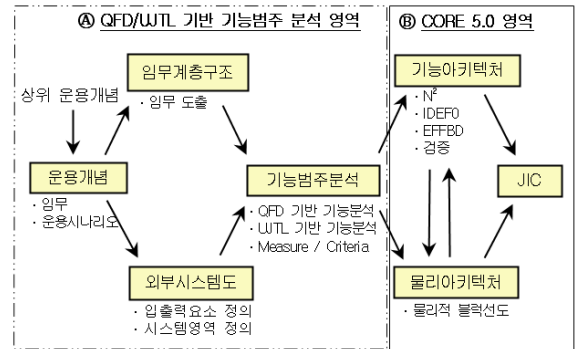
Ⓐ QFD/UJTL 기반 기능범주 분석 영역

상위 운용개념

임무계층구조
· 임무 도출

운용개념
· 임무
· 운용시나리오

기능범주분석
· QFD 기반 기능분석
· UJTL 기반 기능분석
· Measure / Criteria

외부시스템도
· 입출력요소 정의
· 시스템영역 정의

Ⓑ CORE 5.0 영역

기능아키텍처
· $N^2$
· IDEF0
· EFFBD
· 검증

JIC

물리아키텍처
· 물리적 블럭선도